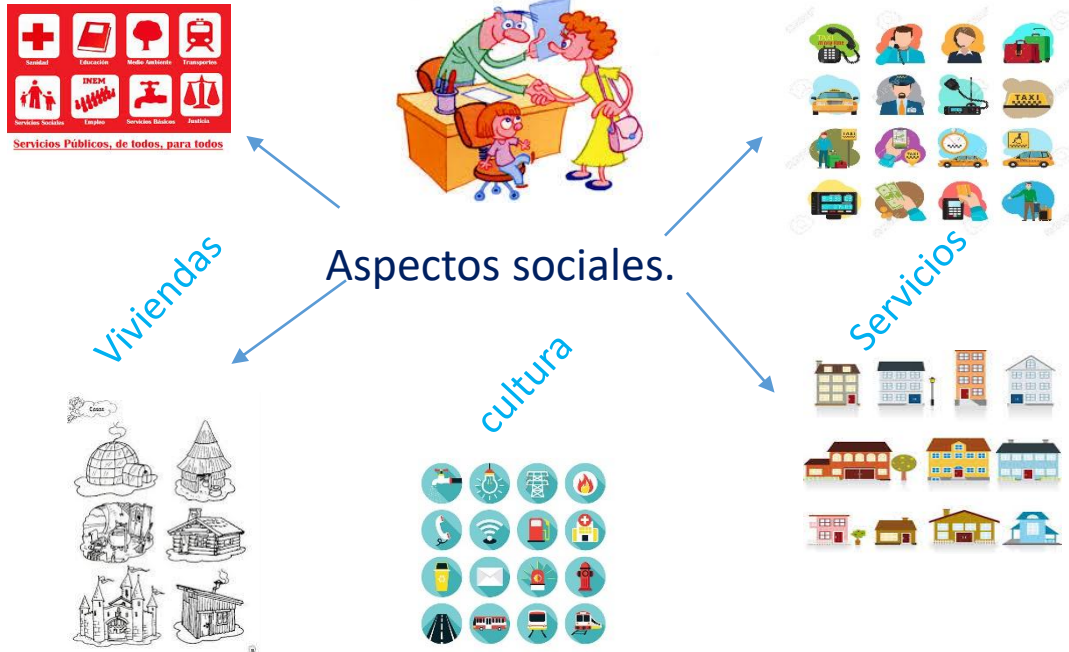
Sanidad
Educación
Medio Ambiente
Transportes
INEM
Servicios Sociales
Empleo
Servicios Básicos
Justicia
Servicios Públicos, de todos, para todos

TAXI
TAXI
TAXI

Aspectos sociales.

Viviendas

Servicios

cultura

Casas